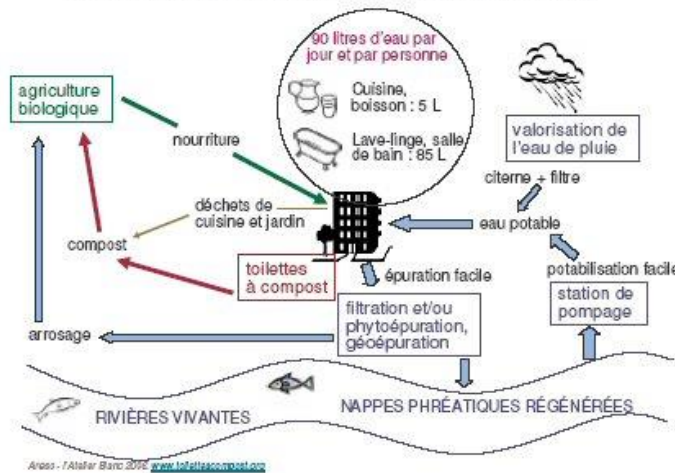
agriculture biologique

90 litres d'eau par jour et par personne

Cuisine, boisson : 5 L

Lave-linge, salle de bain : 85 L

nourriture

valorisation de l'eau de pluie

citerne + filtre

déchets de cuisine et jardin

eau potable

compost

toilettes à compost

épuration facile

potabilisation facile

station de pompage

filtration et/ou phytoépuration, géoépuration

arrosage

RIVIÈRES VIVANTES

NAPPES PHRÉATIQUES RÉGÉNÉRÉES

Areso - l'Atelier Blanc 2008 www.toilettesacompost.org